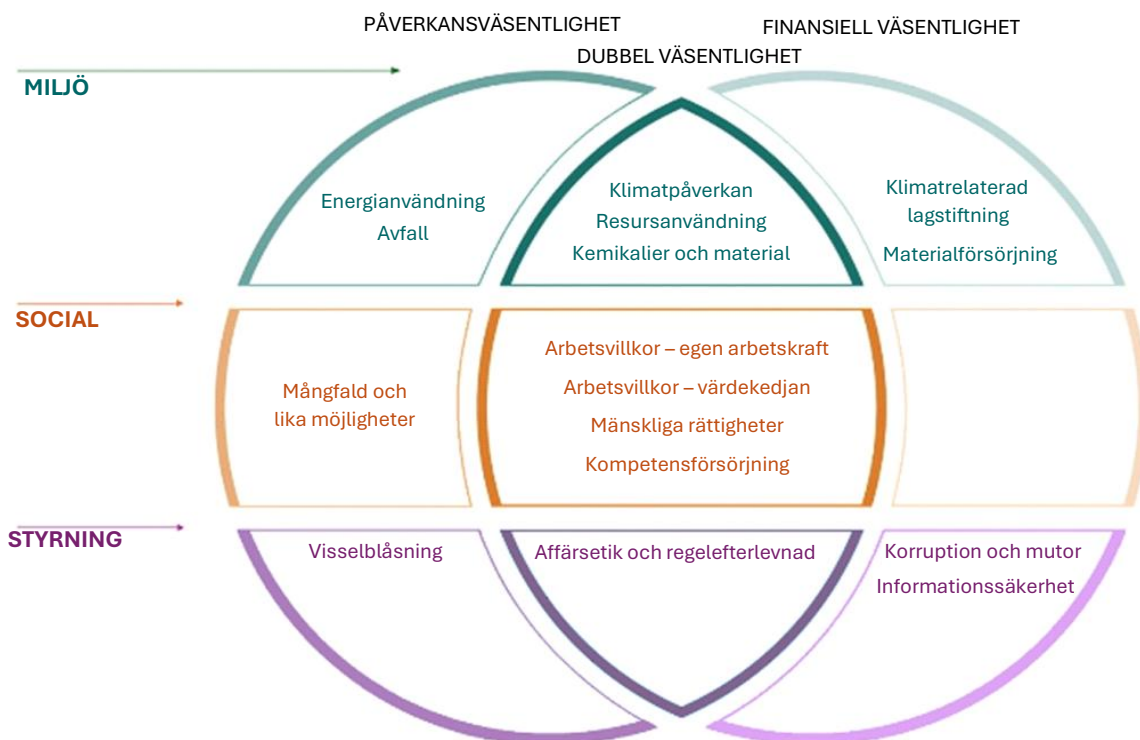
PÅVERKANSVÄSENTLIGHET

FINANSIELL VÄSENTLIGHET

DUBBEL VÄSENTLIGHET

MILJÖ

Energianvändning
Avfall

Klimatpåverkan
Resursanvändning
Kemikalier och material

Klimatrelaterad lagstiftning
Materialförsörjning

SOCIAL

Mångfald och lika möjligheter

Arbetsvillkor – egen arbetskraft
Arbetsvillkor – värdekedjan
Mänskliga rättigheter
Kompetensförsörjning

STYRNING

Visselblåsning

Affärsetik och regelefterlevnad

Korruption och mutor
Informationssäkerhet